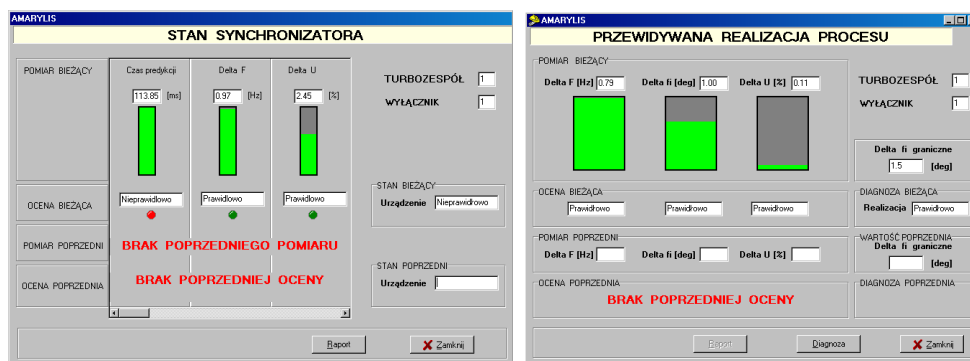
AMARYLIS

STAN SYNCHRONIZATORA

POMIAR BIEŻĄCY

Czas predykcji
113.85 [ms]

Delta F
0.97 [Hz]

Delta U
2.45 [%]

TURBOZESPÓŁ 1
WYŁĄCZNIK 1

OCENA BIEŻĄCA
Nieprawidłowo
Prawidłowo
Prawidłowo

STAN BIEŻĄCY
Urządzenie Nieprawidłowo

POMIAR POPRZEDNI
BRAK POPRZEDNIEGO POMIARU

OCENA POPRZEDNIA
BRAK POPRZEDNIEJ OCENY

STAN POPRZEDNI
Urządzenie

Raport
Zamknij

AMARYLIS

PRZEWIDYWANA REALIZACJA PROCESU

POMIAR BIEŻĄCY
Delta F [Hz] 0.79
Delta fi [deg] 1.00
Delta U [%] 0.11

TURBOZESPÓŁ 1
WYŁĄCZNIK 1

Delta fi graniczne
1.5 [deg]

OCENA BIEŻĄCA
Prawidłowo
Prawidłowo
Prawidłowo

DIAGNOZA BIEŻĄCA
Realizacja Prawidłowo

POMIAR POPRZEDNI
Delta F [Hz]
Delta fi [deg]
Delta U [%]

WARTOŚĆ POPRZEDNIA
Delta fi graniczne
[deg]

OCENA POPRZEDNIA
BRAK POPRZEDNIEJ OCENY

DIAGNOZA POPRZEDNIA

Raport
Diagnoza
Zamknij